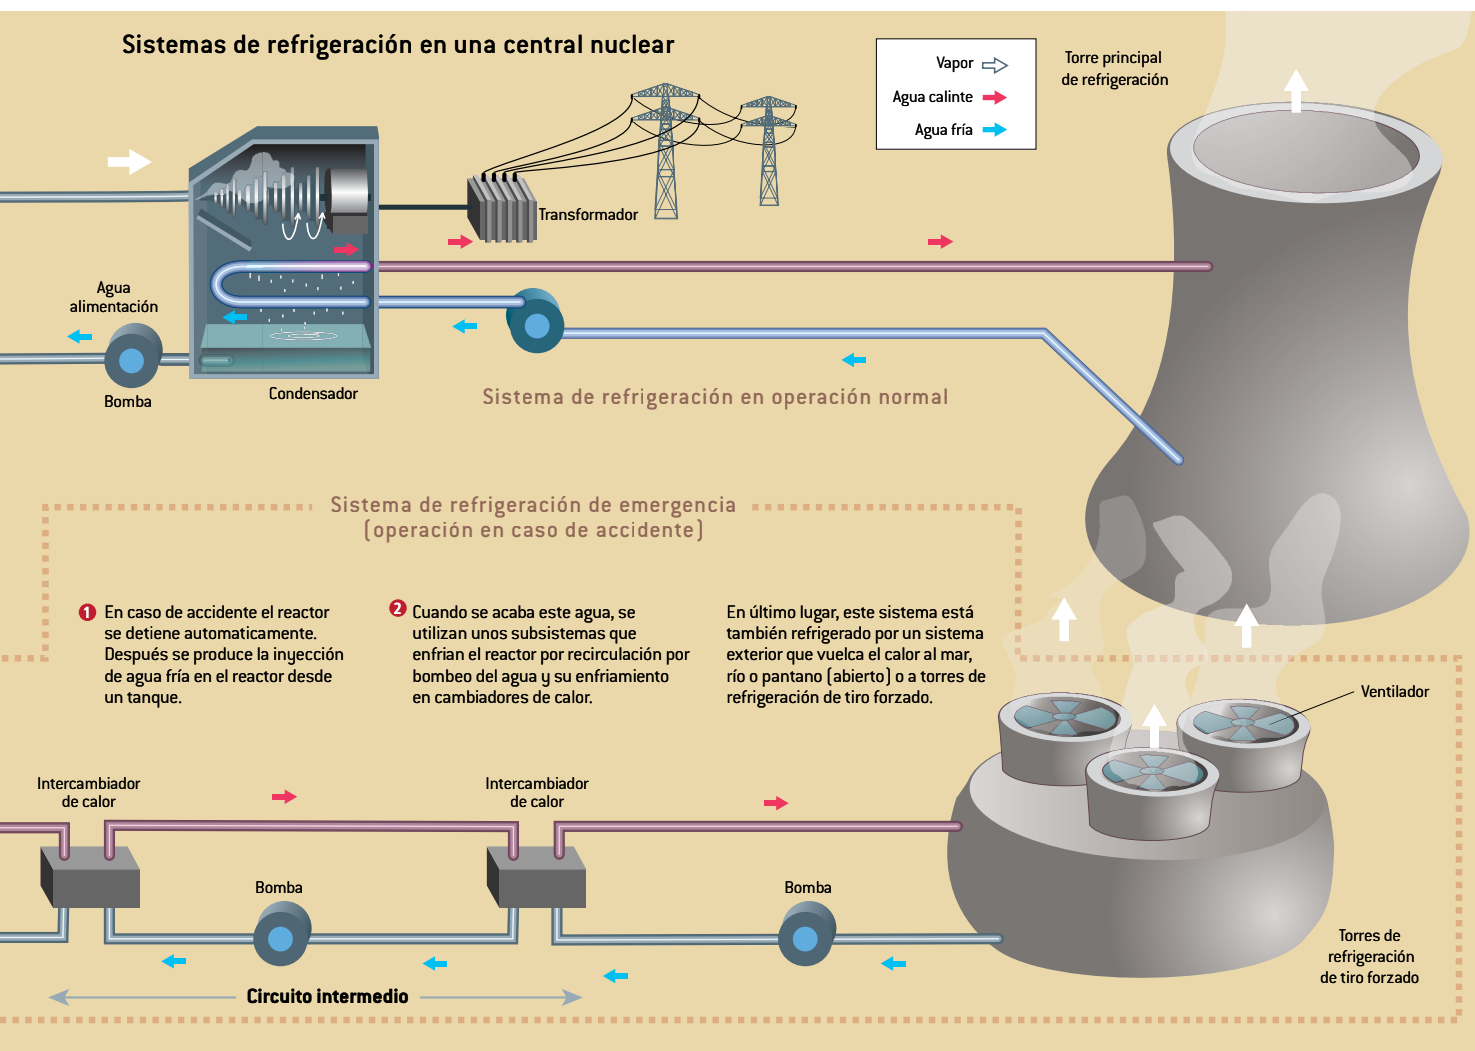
Sistemas de refrigeración en una central nuclear

Vapor
Agua calinte
Agua fría

Torre principal de refrigeración

Transformador

Agua alimentación

Bomba

Condensador

Sistema de refrigeración en operación normal

Sistema de refrigeración de emergencia (operación en caso de accidente)

1 En caso de accidente el reactor se detiene automaticamente. Después se produce la inyección de agua fría en el reactor desde un tanque.

2 Cuando se acaba este agua, se utilizan unos subsistemas que enfrian el reactor por recirculación por bombeo del agua y su enfriamiento en cambiadores de calor.

En último lugar, este sistema está también refrigerado por un sistema exterior que vuelca el calor al mar, río o pantano (abierto) o a torres de refrigeración de tiro forzado.

Ventilador

Intercambiador de calor

Intercambiador de calor

Bomba

Bomba

Circuito intermedio

Torres de refrigeración de tiro forzado